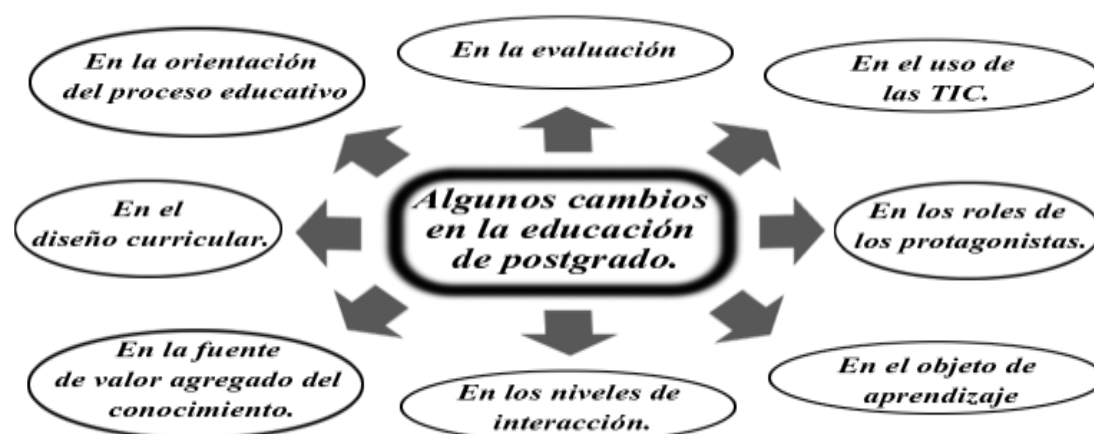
Algunos cambios en la educación de postgrado.

En la orientación del proceso educativo

En la evaluación

En el uso de las TIC.

En el diseño curricular.

En los roles de los protagonistas.

En la fuente de valor agregado del conocimiento.

En los niveles de interacción.

En el objeto de aprendizaje